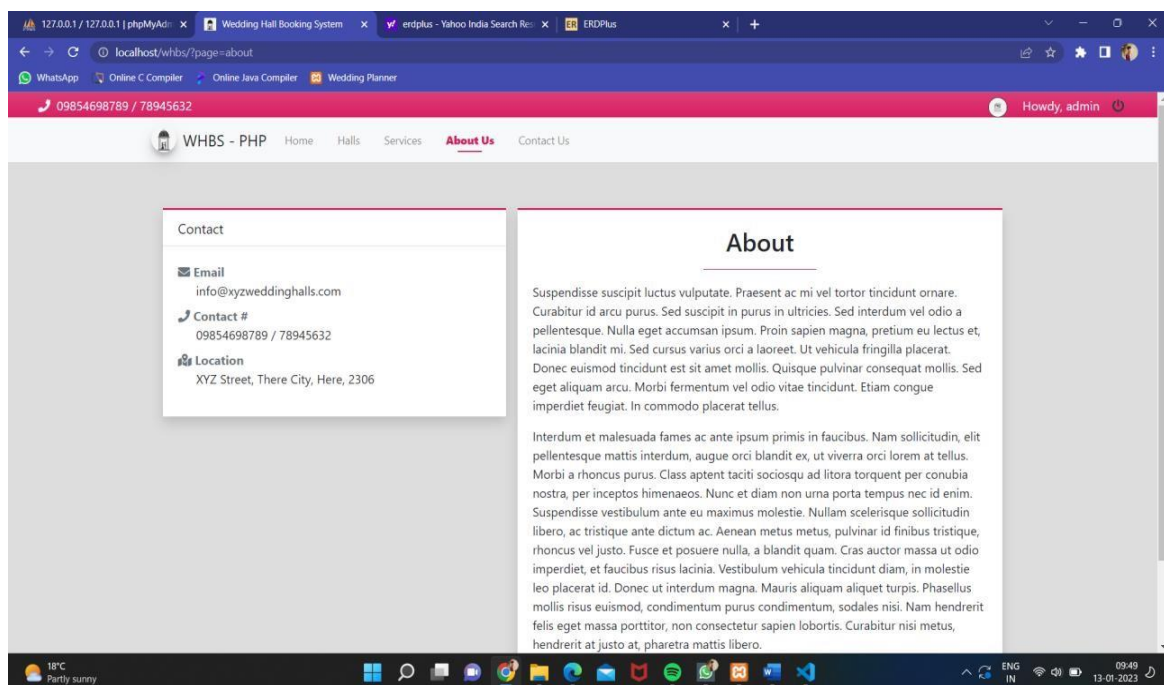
127.0.0.1 / 127.0.0.1 | phpMyAdm ×
Wedding Hall Booking System ×
erdplus - Yahoo India Search Res ×
ERDPlus ×
+

localhost/whbs/?page=about

WhatsApp
Online C Compiler
Online Java Compiler
Wedding Planner

09854698789 / 78945632
Howdy, admin

WHBS - PHP
Home
Halls
Services
About Us
Contact Us

Contact

Email
info@xyzweddinghalls.com

Contact #
09854698789 / 78945632

Location
XYZ Street, There City, Here, 2306

About

Suspendisse suscipit luctus vulputate. Praesent ac mi vel tortor tincidunt ornare. Curabitur id arcu purus. Sed suscipit in purus in ultricies. Sed interdum vel odio a pellentesque. Nulla eget accumsan ipsum. Proin sapien magna, pretium eu lectus et, lacinia blandit mi. Sed cursus varius orci a laoreet. Ut vehicula fringilla placerat. Donec euismod tincidunt est sit amet mollis. Quisque pulvinar consequat mollis. Sed eget aliquam arcu. Morbi fermentum vel odio vitae tincidunt. Etiam congue imperdiet feugiat. In commodo placerat tellus.

Interdum et malesuada fames ac ante ipsum primis in faucibus. Nam sollicitudin, elit pellentesque mattis interdum, augue orci blandit ex, ut viverra orci lorem at tellus. Morbi a rhoncus purus. Class aptent taciti sociosqu ad litora torquent per conubia nostra, per inceptos himenaeos. Nunc et diam non urna porta tempus nec id enim. Suspendisse vestibulum ante eu maximus molestie. Nullam scelerisque sollicitudin libero, ac tristique ante dictum ac. Aenean metus metus, pulvinar id finibus tristique, rhoncus vel justo. Fusce et posuere nulla, a blandit quam. Cras auctor massa ut odio imperdiet, et faucibus risus lacinia. Vestibulum vehicula tincidunt diam, in molestie leo placerat id. Donec ut interdum magna. Mauris aliquam aliquet turpis. Phasellus mollis risus euismod, condimentum purus condimentum, sodales nisi. Nam hendrerit felis eget massa porttitor, non consectetur sapien lobortis. Curabitur nisi metus, hendrerit at justo at, pharetra mattis libero.

18°C
Partly sunny
ENG
IN
09:49
13-01-2023